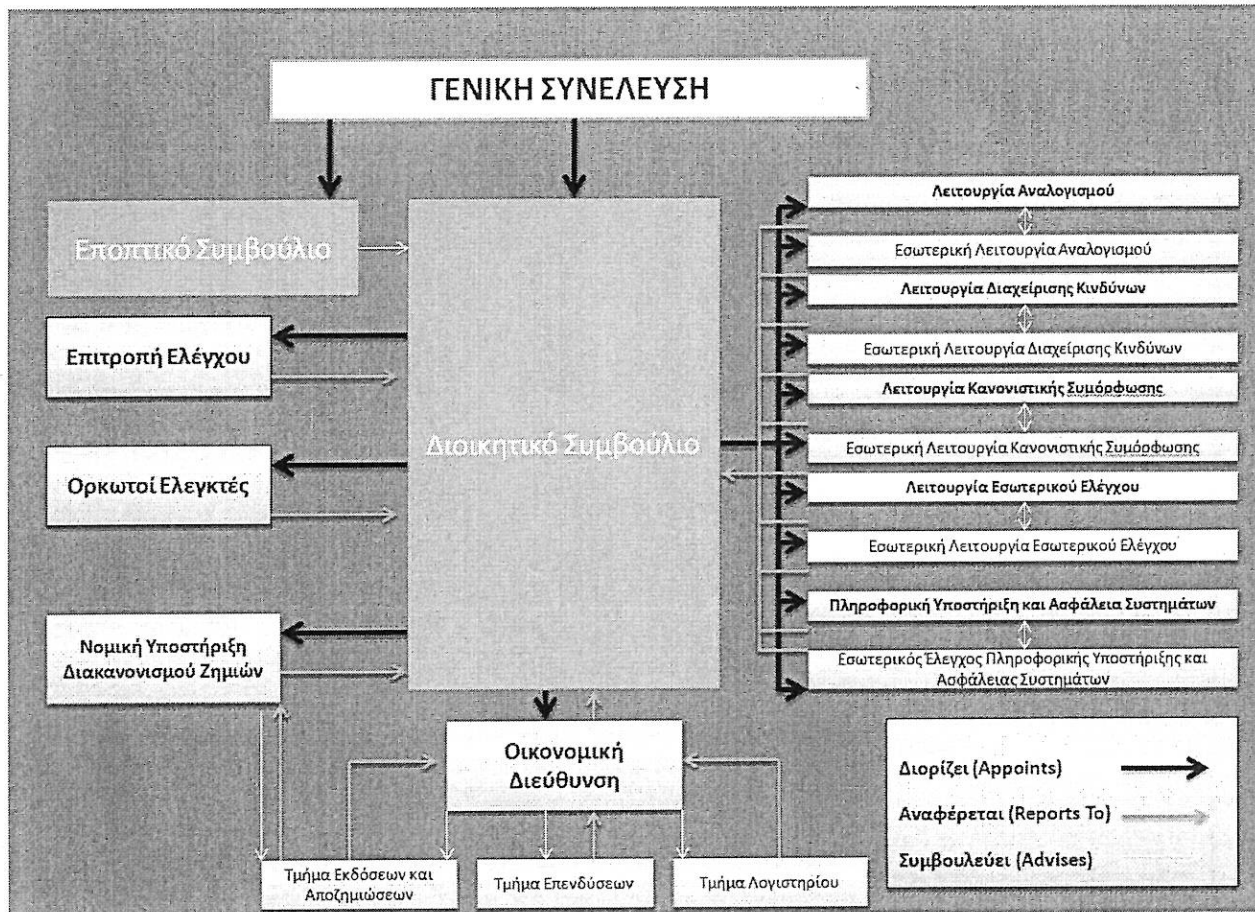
ΓΕΝΙΚΗ ΣΥΝΕΛΕΥΣΗ

Εποπτικό Συμβούλιο

Επιτροπή Ελέγχου

Ορκωτοί Ελεγκτές

Νομική Υποστήριξη Διακανονισμού Ζημιών

Διοικητικό Συμβούλιο

Λειτουργία Αναλογισμού

Εσωτερική Λειτουργία Αναλογισμού

Λειτουργία Διαχείρισης Κινδύνων

Εσωτερική Λειτουργία Διαχείρισης Κινδύνων

Λειτουργία Κανονιστικής Συμόρφωσης

Εσωτερική Λειτουργία Κανονιστικής Συμόρφωσης

Λειτουργία Εσωτερικού Ελέγχου

Εσωτερική Λειτουργία Εσωτερικού Ελέγχου

Πληροφορική Υποστήριξη και Ασφάλεια Συστημάτων

Εσωτερικός Έλεγχος Πληροφορικής Υποστήριξης και Ασφάλειας Συστημάτων

Οικονομική Διεύθυνση

Τμήμα Εκδόσεων και Αποζημιώσεων

Τμήμα Επενδύσεων

Τμήμα Λογιστηρίου

Διορίζει (Appoints)

Αναφέρεται (Reports To)

Συμβουλεύει (Advises)